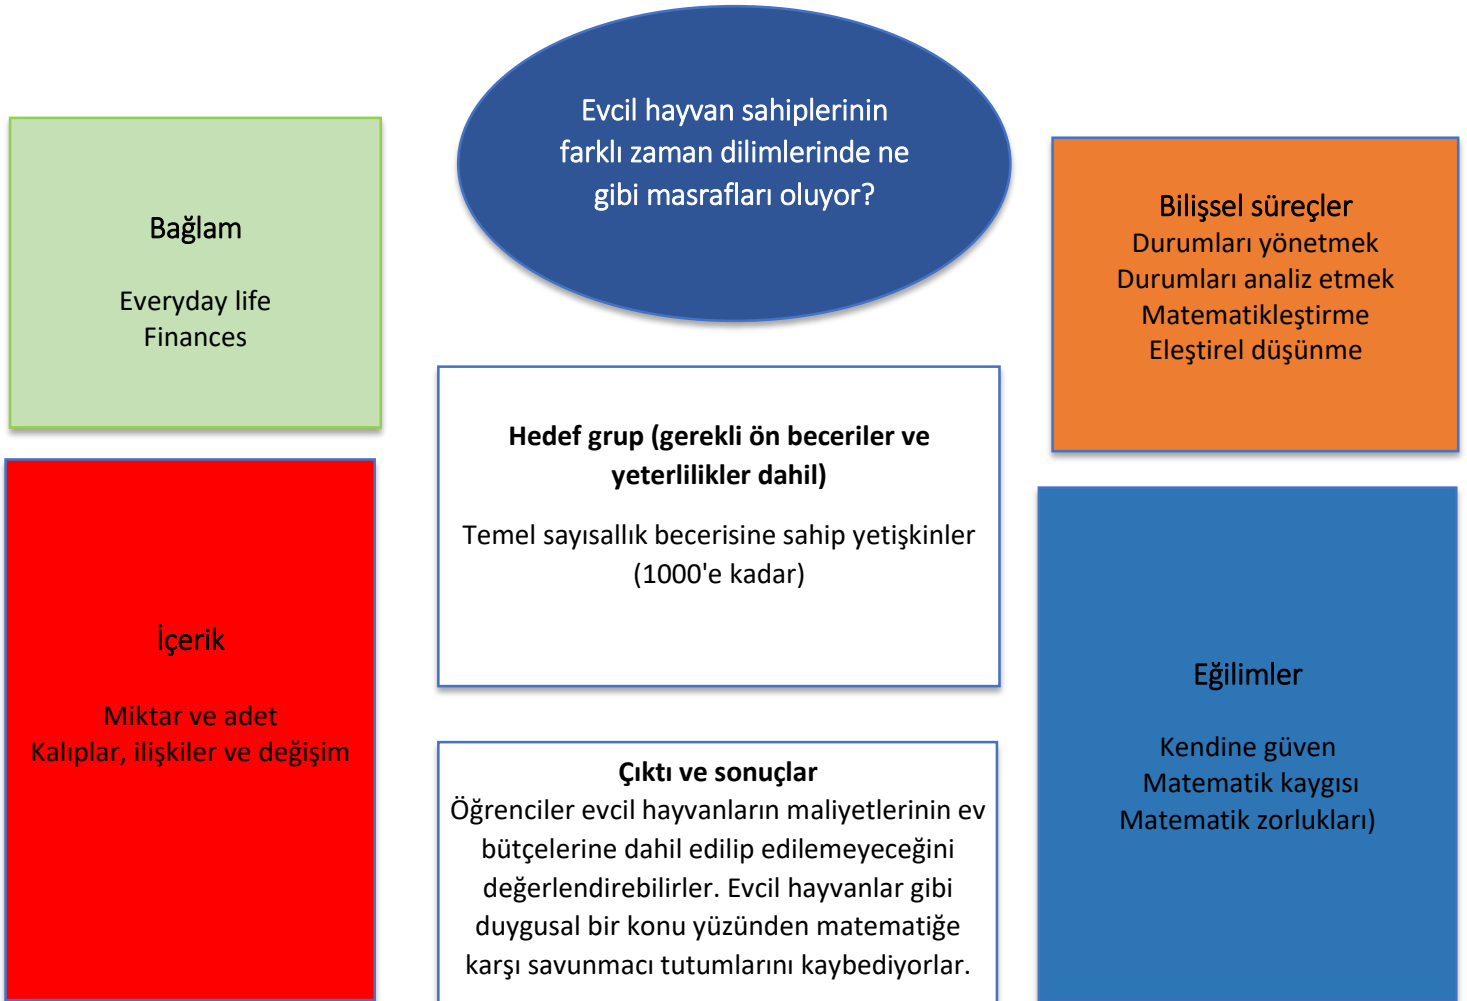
Evcil hayvan sahiplerinin farklı zaman dilimlerinde ne gibi masrafları oluyor?

Bağlam

Everyday life
Finances

Bilişsel süreçler
Durumları yönetmek
Durumları analiz etmek
Matematikleştirme
Eleştirel düşünme

Hedef grup (gerekli ön beceriler ve yeterlilikler dahil)

Temel sayısallık becerisine sahip yetişkinler (1000'e kadar)

İçerik

Miktar ve adet
Kalıplar, ilişkiler ve değişim

Eğilimler

Kendine güven
Matematik kaygısı
Matematik zorlukları)

Çıktı ve sonuçlar
Öğrenciler evcil hayvanların maliyetlerinin ev bütçelerine dahil edilip edilemeyeceğini değerlendirebilirler. Evcil hayvanlar gibi duygusal bir konu yüzünden matematiğe karşı savunmacı tutumlarını kaybediyorlar.